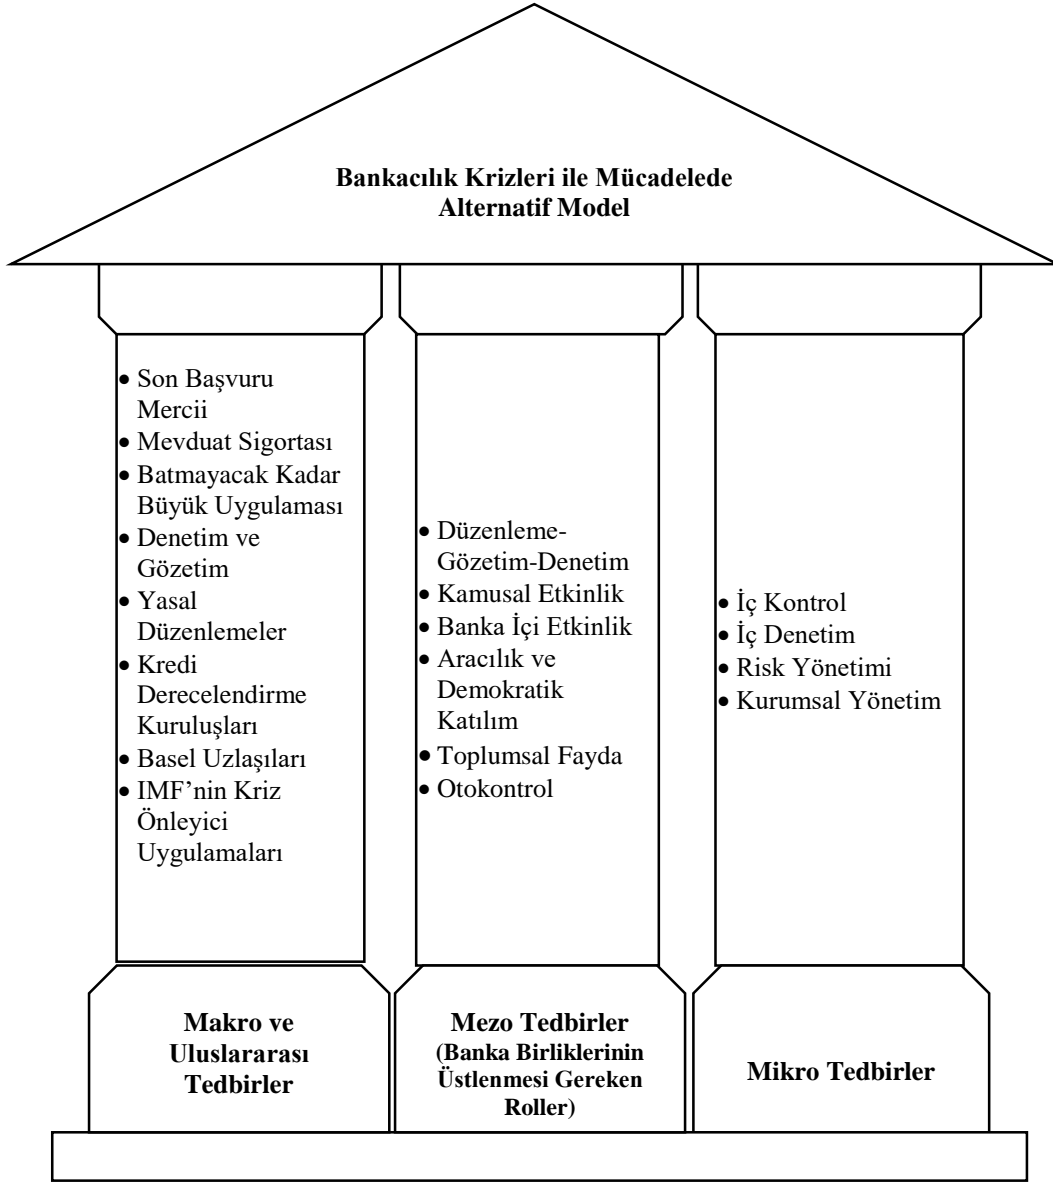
Bankacılık Krizleri ile Mücadelede Alternatif Model

• Son Başvuru Mercii
• Mevduat Sigortası
• Batmayacak Kadar Büyük Uygulaması
• Denetim ve Gözetim
• Yasal Düzenlemeler
• Kredi Derecelendirme Kuruluşları
• Basel Uzlaşıları
• IMF'nin Kriz Önleyici Uygulamaları

• Düzenleme-Gözetim-Denetim
• Kamusal Etkinlik
• Banka İçi Etkinlik
• Aracılık ve Demokratik Katılım
• Toplumsal Fayda
• Otokontrol

• İç Kontrol
• İç Denetim
• Risk Yönetimi
• Kurumsal Yönetim

Makro ve Uluslararası Tedbirler

Mezo Tedbirler (Banka Birliklerinin Üstlenmesi Gereken Roller)

Mikro Tedbirler